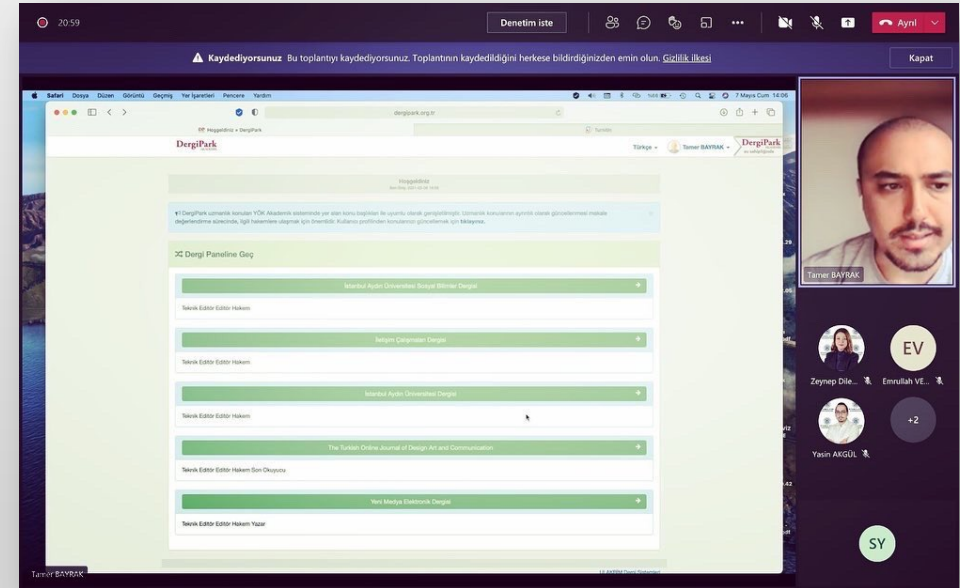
20:59

Denetim iste

Ayrıl

Kaydediyorsunuz Bu toplantıyı kaydediyorsunuz. Toplantının kaydedildiğini herkese bildirdiğinizden emin olun. Gizlilik ilkesi

Kapat

Safari Dosya Düzen Görüntü Geçmiş Yer İşaretleri Pencere Yardım

7 Mayıs Cum 14:06

dergipark.org.tr

Hoşgeldiniz » DergiPark

DergiPark

Türkçe

Tamer BAYRAK

DergiPark

Hoşgeldiniz

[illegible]

DergiPark uzmanlık konuları YÖK Akademik sisteminde yer alan konu başlıkları ile uyumlu olacak genişletilmiştir. Uzmanlık konularının ayrıntılı olarak güncellenmesi makale değerlendirme sürecinde, ilgili hakemlere ulaşmak için önemlidir. Kullanıcı profilinden konularınızı güncellemek için tıklayınız.

Dergi Paneline Geç

İstanbul Aydın Üniversitesi Sosyal Bilimler Dergisi

Teknik Editör Editör Hakem

İletişim Çalışmaları Dergisi

Teknik Editör Editör Hakem

İstanbul Aydın Üniversitesi Dergisi

Teknik Editör Editör Hakem

The Turkish Online Journal of Design Art and Communication

Teknik Editör Editör Hakem Son Okuyucu

Yeni Medya Elektronik Dergisi

Teknik Editör Editör Hakem Yazar

Tamer BAYRAK

Tamer BAYRAK

Zeynep Dile...

EV

Emrullah VE...

Yasin AKGÜL

+2

SY